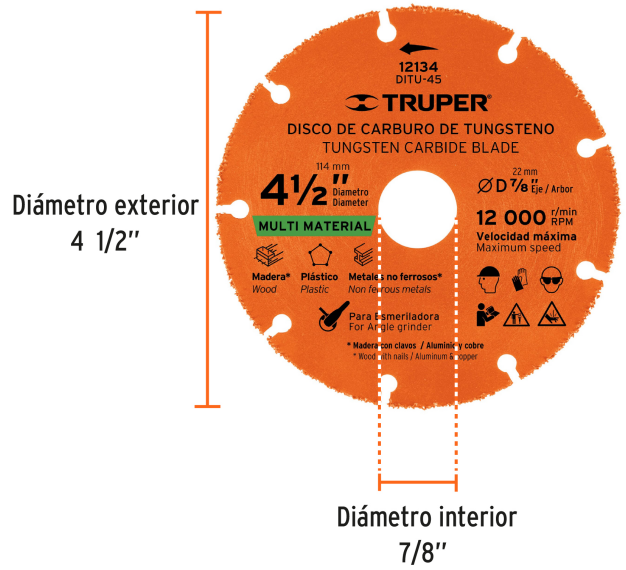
12134
DITU-45
TRUPER®
DISCO DE CARBURO DE TUNGSTENO
TUNGSTEN CARBIDE BLADE

114 mm
$4\frac{1}{2}''$ Diametro Diameter

22 mm
$\varnothing D\ \frac{7}{8}''$ Eje / Arbor

MULTI MATERIAL

12 000 r/min RPM
Velocidad máxima
Maximum speed

Madera* Wood
Plástico Plastic
Metales no ferrosos* Non ferrous metals

Para esmeriladora
For Angle grinder

* Madera con clavos / Aluminio y cobre
* Wood with nails / Aluminum & copper

Diámetro exterior
4 1/2''

Diámetro interior
7/8''